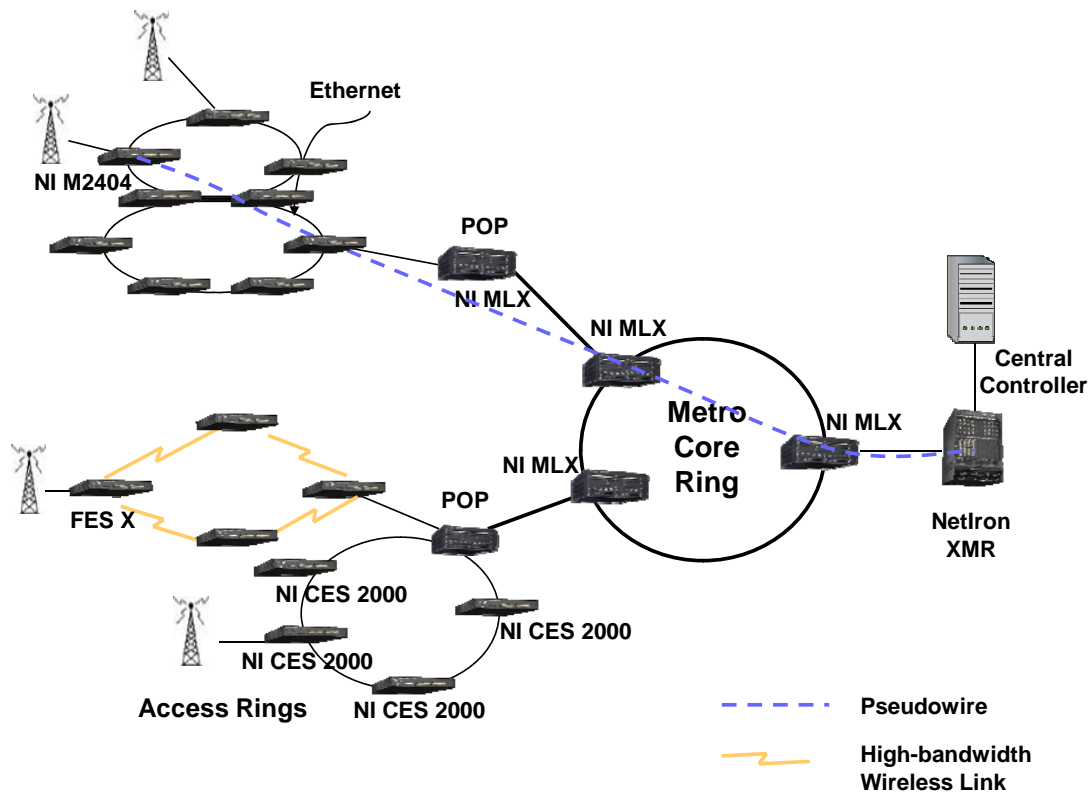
Ethernet

NI M2404

POP

NI MLX

NI MLX

Central Controller

Metro Core Ring

NI MLX

NI MLX

FES X

POP

NetIron XMR

NI CES 2000

NI CES 2000

NI CES 2000

Access Rings

NI CES 2000

Pseudowire

High-bandwidth Wireless Link